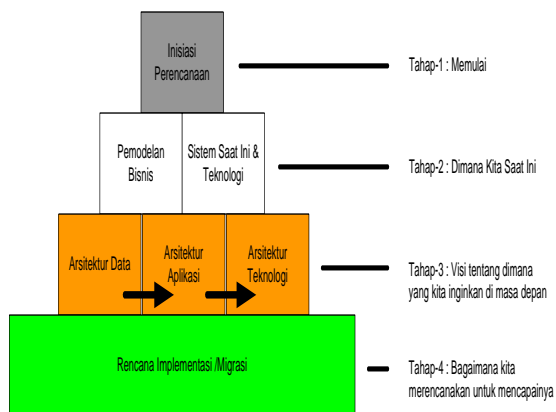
Inisiasi Perencanaan

Tahap-1 : Memulai

Pemodelan Bisnis

Sistem Saat Ini & Teknologi

Tahap-2 : Dimana Kita Saat Ini

Arsitektur Data

Arsitektur Aplikasi

Arsitektur Teknologi

Tahap-3 : Visi tentang dimana yang kita inginkan di masa depan

Rencana Implementasi /Migrasi

Tahap-4 : Bagaimana kita merencanakan untuk mencapainya